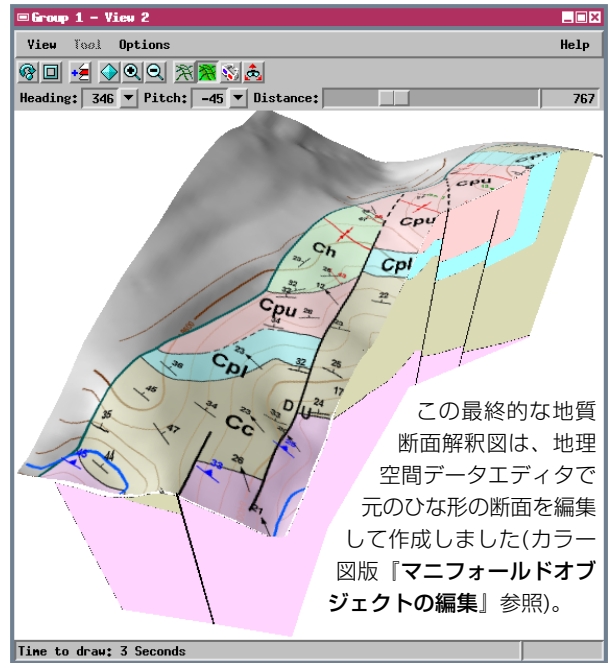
Group 1 - View 2

View Tool Options Help

Heading: 346 Pitch: -45 Distance: 767

Cpu
Cpu
Ch
Cpl
Cpu
Cpl
D U
Cc

この最終的な地質断面解釈図は、地理空間データエディタで元のひな形の断面を編集して作成しました(カラー図版『マニフォールドオブジェクトの編集』参照)。

Time to draw: 3 Seconds